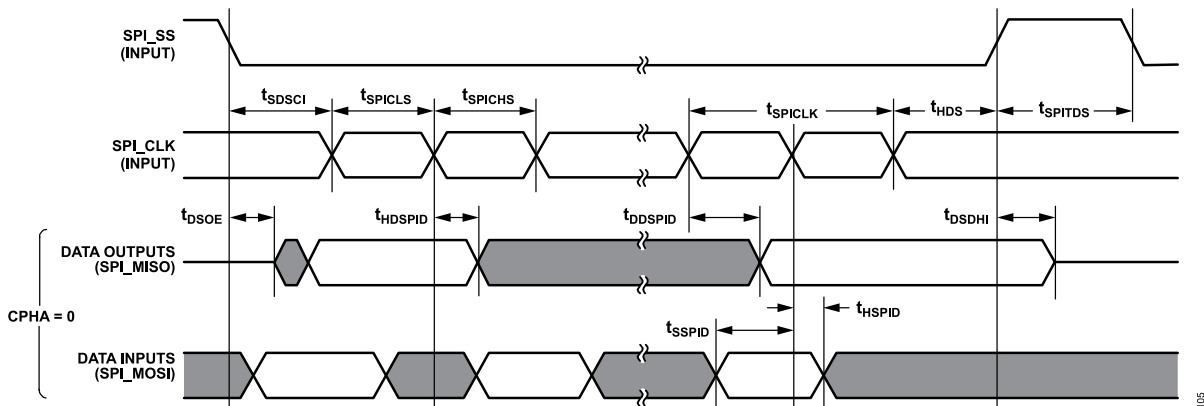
SPI_SS
(INPUT)

$t_{SDSCI}$ $t_{SPICLS}$ $t_{SPICHS}$ $t_{SPICLK}$ $t_{HDS}$ $t_{SPITDS}$

SPI_CLK
(INPUT)

$t_{DSOE}$ $t_{HDSPID}$ $t_{DDSPID}$ $t_{DSDHI}$

DATA OUTPUTS
(SPI_MISO)

CPHA = 0

$t_{SSPID}$ $t_{HSPID}$

DATA INPUTS
(SPI_MOSI)

105